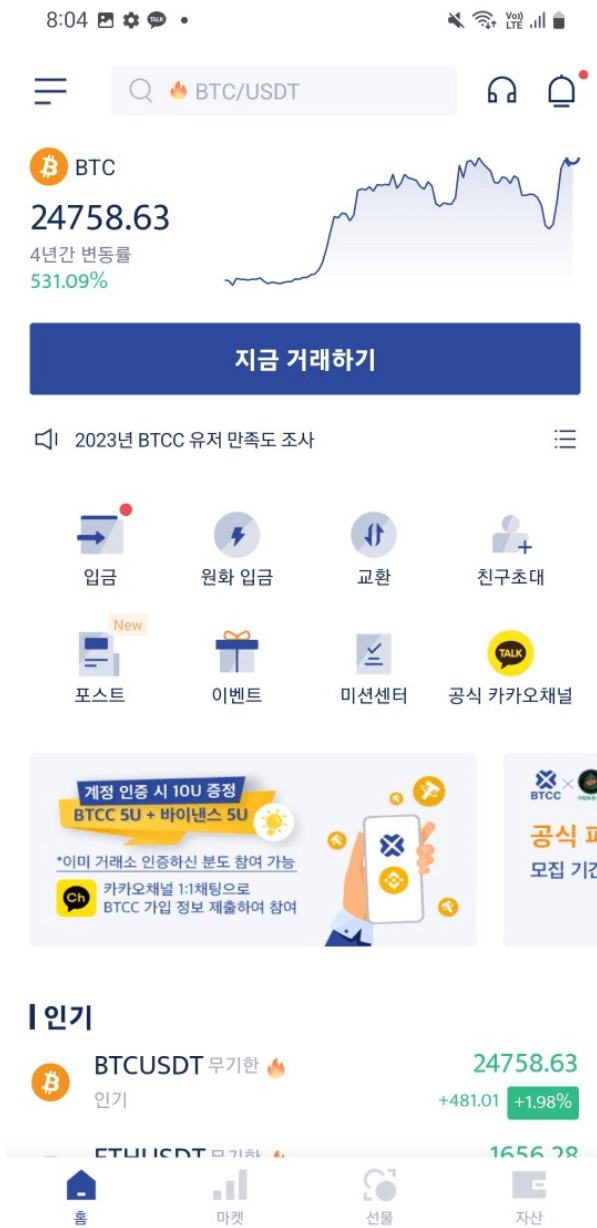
8:04

BTC/USDT

BTC
24758.63
4년간 변동률
531.09%

지금 거래하기

2023년 BTCC 유저 만족도 조사

입금
원화 입금
교환
친구초대
New
포스트
이벤트
미션센터
TALK
공식 카카오채널

계정 인증 시 10U 증정
BTCC 5U + 바이낸스 5U
*이미 거래소 인증하신 분도 참여 가능
Ch
카카오채널 1:1채팅으로
BTCC 가입 정보 제출하여 참여

BTCC
공식 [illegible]
모집 기간 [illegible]

인기
BTCUSDT 무기한
인기
24758.63
+481.01
+1.98%
ETHUSDT 무기한
1656.28

홈
마켓
선물
자산